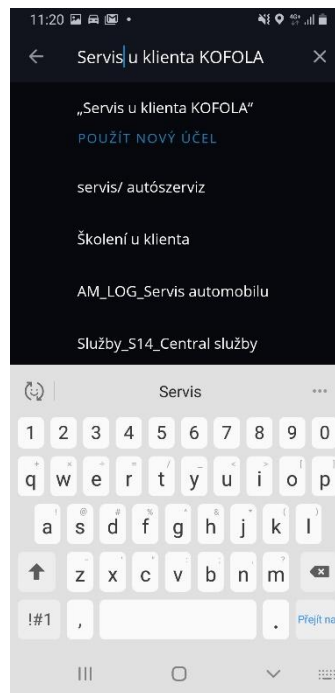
11:20

Servis u klienta KOFOLA

„Servis u klienta KOFOLA"

POUŽÍT NOVÝ ÚČEL

servis/ autószerviz

Školení u klienta

AM_LOG_Servis automobilu

Služby_S14_Central služby

Servis

1 2 3 4 5 6 7 8 9 0

q w e r t y u i o p

a s d f g h j k l

z x c v b n m

!#1 ,

.

Přejít na